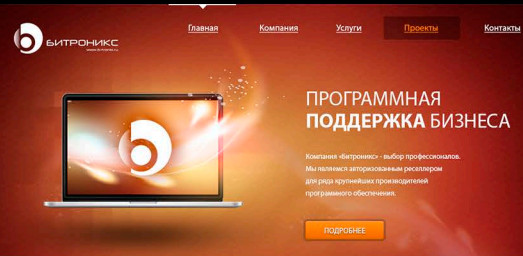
БИТРОНИКС
www.bitronix.ru

Главная Компания Услуги Проекты Контакты

ПРОГРАММНАЯ ПОДДЕРЖКА БИЗНЕСА

Компания «Битроникс» - выбор профессионалов. Мы являемся авторизованным реселлером для ряда крупнейших производителей программного обеспечения.

ПОДРОБНЕЕ